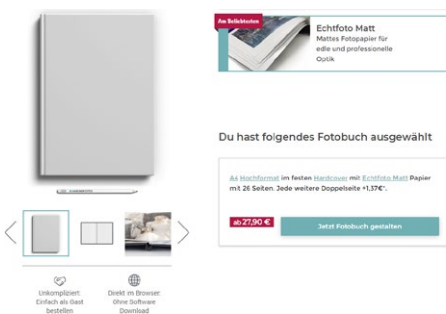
Am Beliebtesten

Echtfoto Matt
Mattes Fotopapier für edle und professionelle Optik

Du hast folgendes Fotobuch ausgewählt

A4 Hochformat im festen Hardcover mit Echtfoto Matt Papier mit 26 Seiten. Jede weitere Doppelseite +1,57€*.

ab 27,90 €

Jetzt Fotobuch gestalten

Unkompliziert Einfach als Gast bestellen

Direkt im Browser Ohne Software Download